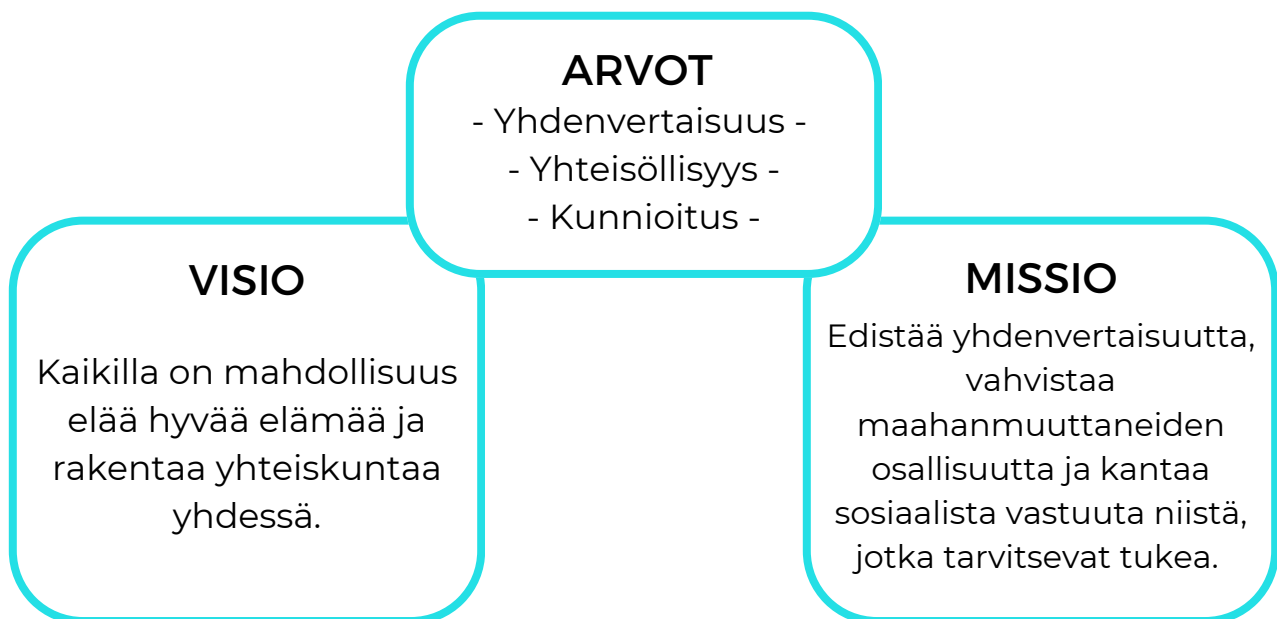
ARVOT
- Yhdenvertaisuus -
- Yhteisöllisyys -
- Kunnioitus -

VISIO

Kaikilla on mahdollisuus elää hyvää elämää ja rakentaa yhteiskuntaa yhdessä.

MISSIO

Edistää yhdenvertaisuutta, vahvistaa maahanmuuttaneiden osallisuutta ja kantaa sosiaalista vastuuta niistä, jotka tarvitsevat tukea.